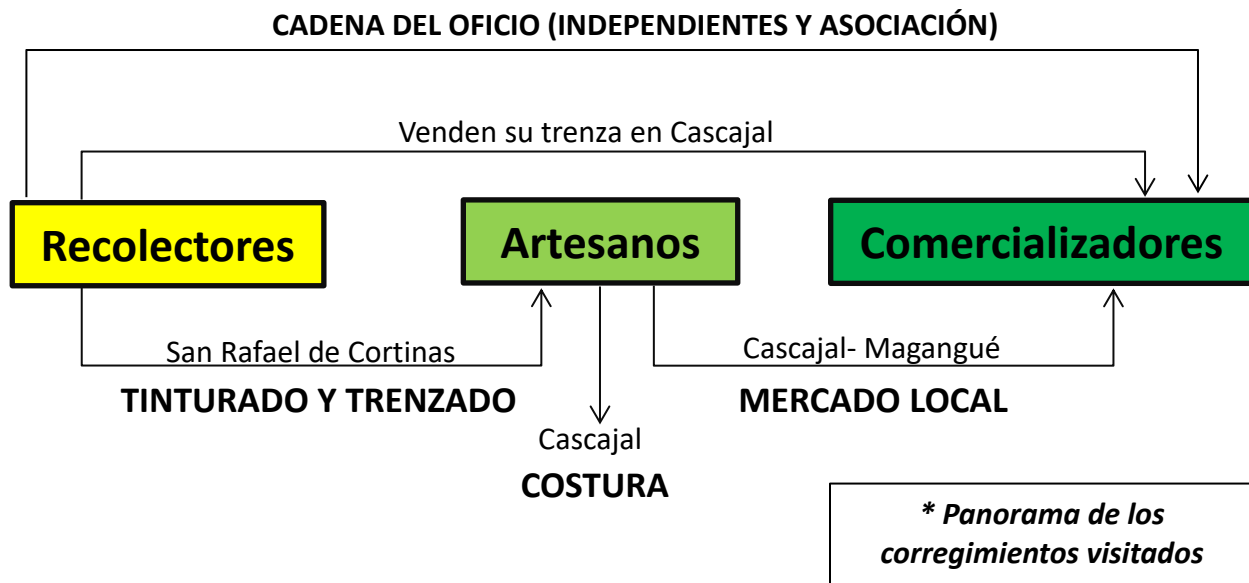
CADENA DEL OFICIO (INDEPENDIENTES Y ASOCIACIÓN)

Venden su trenza en Cascajal

Recolectores

Artesanos

Comercializadores

San Rafael de Cortinas

TINTURADO Y TRENZADO

Cascajal

COSTURA

Cascajal- Magangué

MERCADO LOCAL

*** Panorama de los corregimientos visitados**